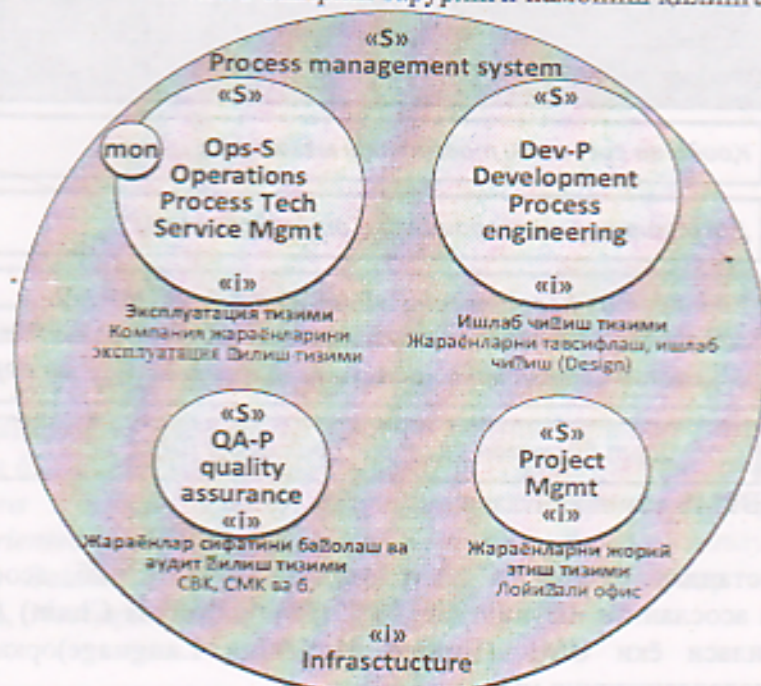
«S»
Process management system

«S»
mon
Ops-S
Operations
Process Tech
Service Mgmt
«i»
Эксплуатация тизими
Компания жараёнларини
эксплуатация қилиш тизими

«S»
Dev-P
Development
Process
engineering
«i»
Ишлаб чиқиш тизими
Жараёнларни тавсифлаш, ишлаб чиқиш (Design)

«S»
QA-P
quality
assurance
«i»
Жараёнлар сифатини баҳолаш ва аудит қилиш тизими
СВК, СМК ва б.

«S»
Project
Mgmt
«i»
Жараёнларни жорий этиш тизими
Лойиҳали офис

«i»
Infrastucture